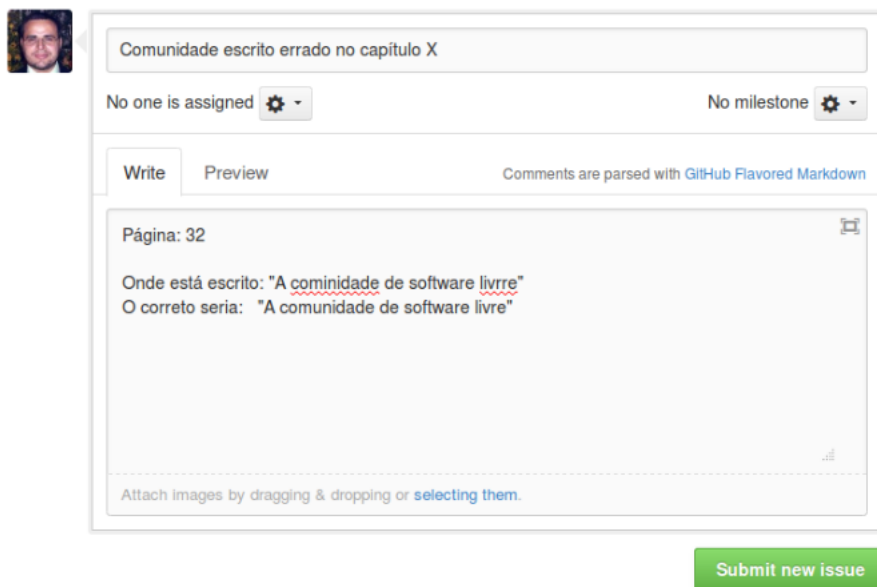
Comunidade escrito errado no capítulo X

No one is assigned

No milestone

Write

Preview

Comments are parsed with GitHub Flavored Markdown

Página: 32

Onde está escrito: "A cominidade de software livrre"
O correto seria: "A comunidade de software livre"

Attach images by dragging & dropping or selecting them.

Submit new issue